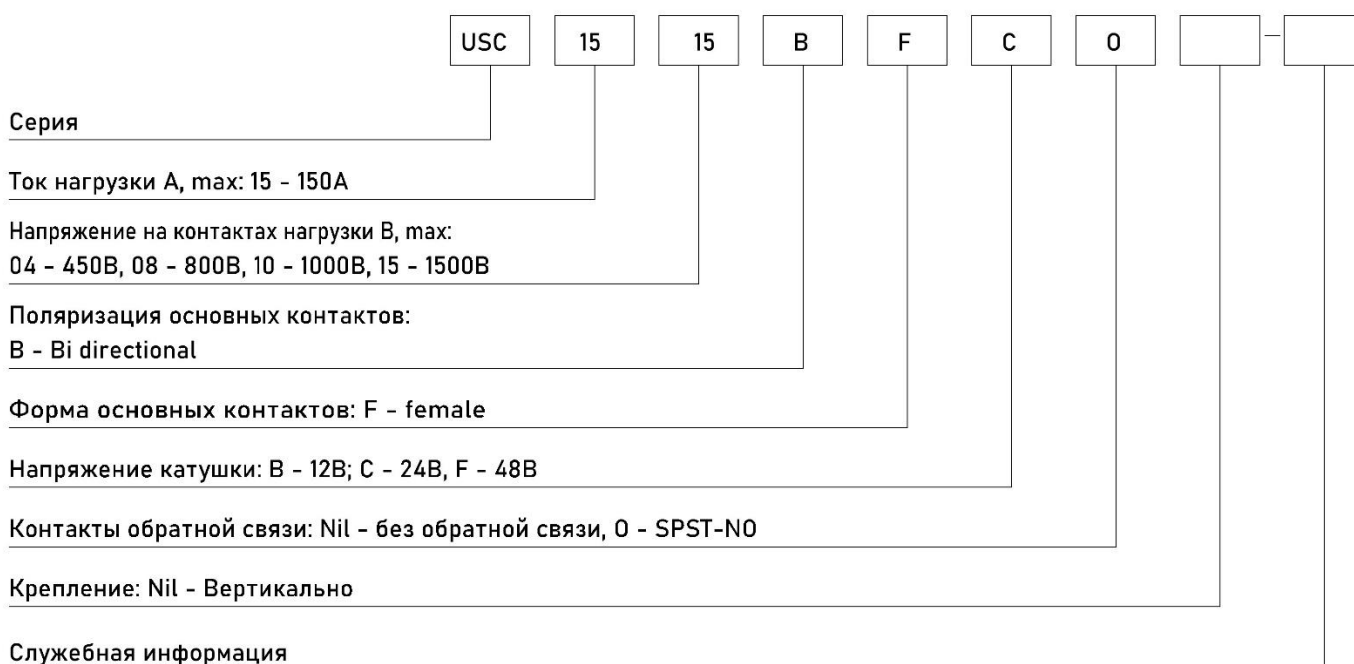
USC 15 15 B F C 0 —

Серия

Ток нагрузки А, max: 15 - 150А

Напряжение на контактах нагрузки В, max:
04 - 450В, 08 - 800В, 10 - 1000В, 15 - 1500В

Поляризация основных контактов:
B - Bi directional

Форма основных контактов: F - female

Напряжение катушки: B - 12В; C - 24В, F - 48В

Контакты обратной связи: Nil - без обратной связи, 0 - SPST-NO

Крепление: Nil - Вертикально

Служебная информация